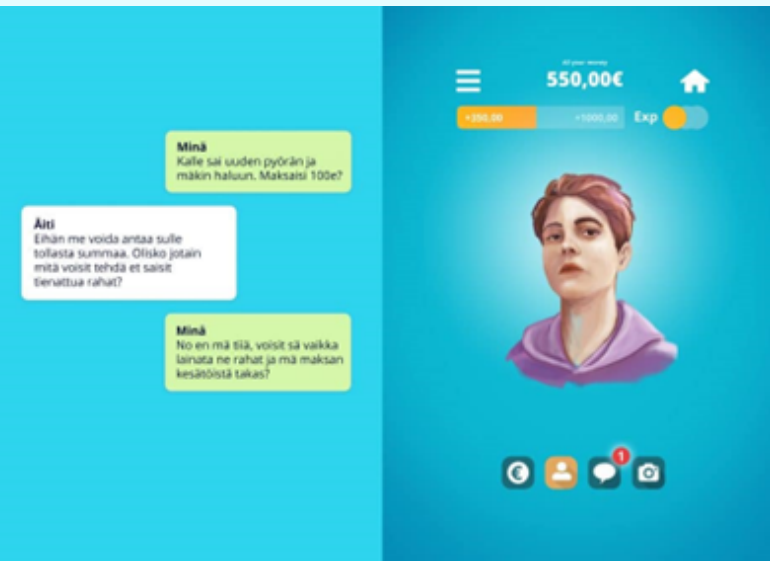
Minä
Kalle sai uuden pyörän ja mäkin haluun. Maksaisi 100e?

Äiti
Eihän me voida antaa sulle tollasta summaa. Olisko jotain mitä voisit tehdä et saisit tienattua rahat?

Minä
No en mä tiiä, voisit sä vaikka lainata ne rahat ja mä maksan kesätöistä takas?

All your money
550,00€

+350,00
+1000,00
Exp

1